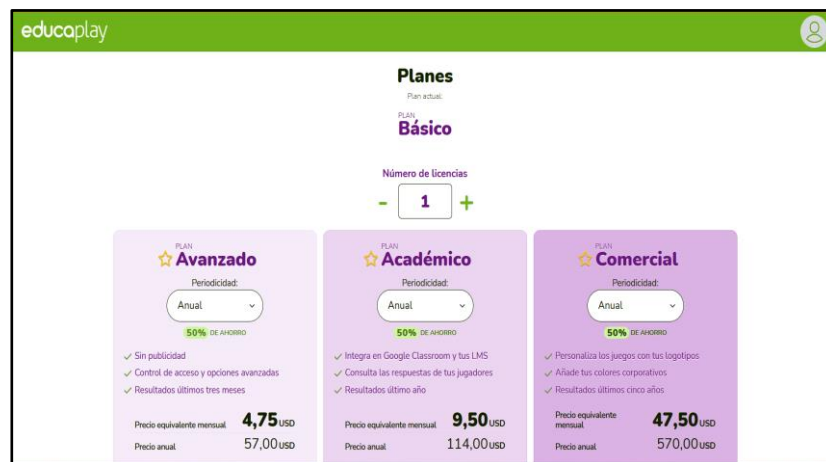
educaplay

Planes

Plan actual:

PLAN
Básico

Número de licencias

- 1 +

PLAN
Avanzado

Periodicidad:

Anual

50% DE AHORRO

✓ Sin publicidad
✓ Control de acceso y opciones avanzadas
✓ Resultados últimos tres meses

Precio equivalente mensual 4,75USD
Precio anual 57,00USD

PLAN
Académico

Periodicidad:

Anual

50% DE AHORRO

✓ Integra en Google Classroom y tus LMS
✓ Consulta las respuestas de tus jugadores
✓ Resultados último año

Precio equivalente mensual 9,50USD
Precio anual 114,00USD

PLAN
Comercial

Periodicidad:

Anual

50% DE AHORRO

✓ Personaliza los juegos con tus logotipos
✓ Añade tus colores corporativos
✓ Resultados últimos cinco años

Precio equivalente mensual 47,50USD
Precio anual 570,00USD